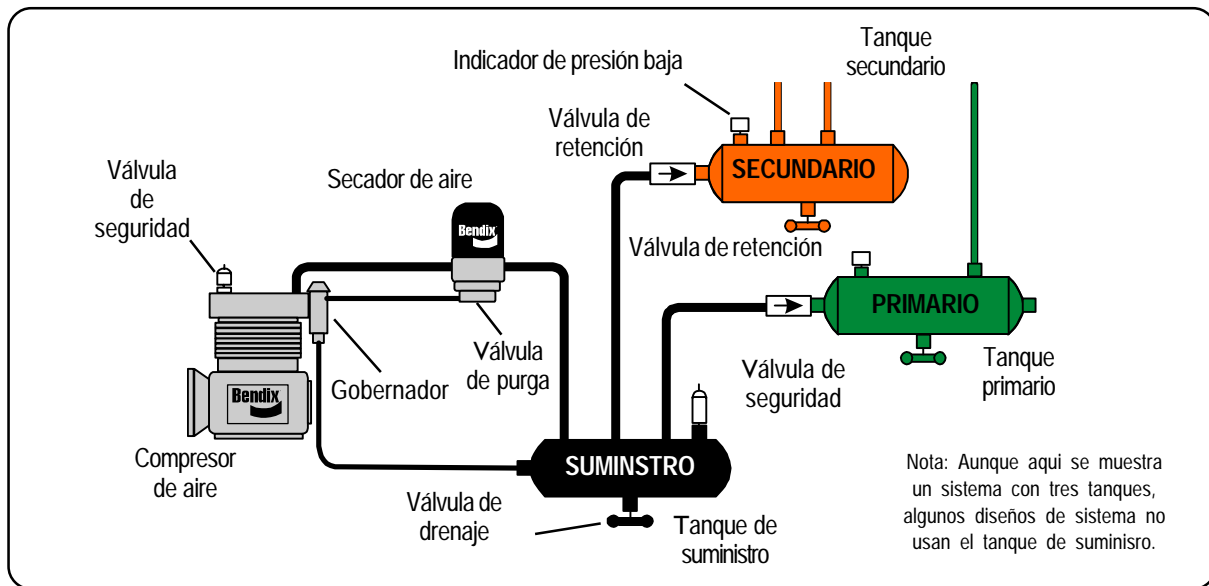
Indicador de presión baja

Tanque secundario

Válvula de retención

SECUNDARIO

Válvula de seguridad

Secador de aire

Bendix

Válvula de retención

PRIMARIO

Válvula de purga

Gobernador

Bendix

Tanque primario

Válvula de seguridad

Compresor de aire

SUMINSTRO

Válvula de drenaje

Tanque de suministro

Nota: Aunque aqui se muestra un sistema con tres tanques, algunos diseños de sistema no usan el tanque de suminisro.